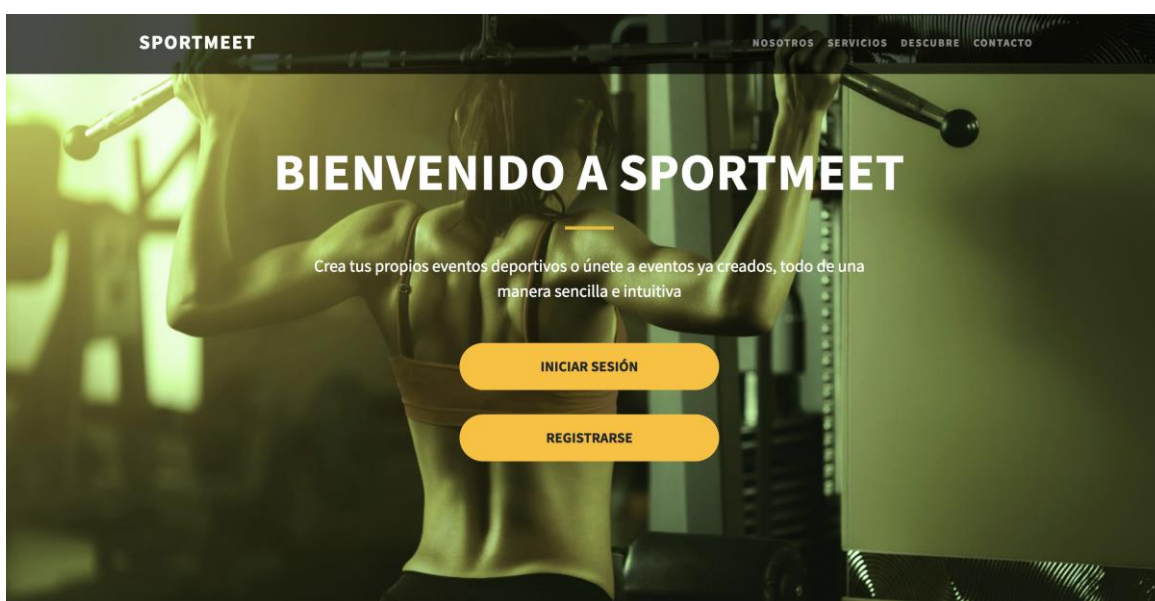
SPORTMEET

NOSOTROS SERVICIOS DESCUBRE CONTACTO

BIENVENIDO A SPORTMEET

Crea tus propios eventos deportivos o únete a eventos ya creados, todo de una manera sencilla e intuitiva

INICIAR SESIÓN

REGISTRARSE